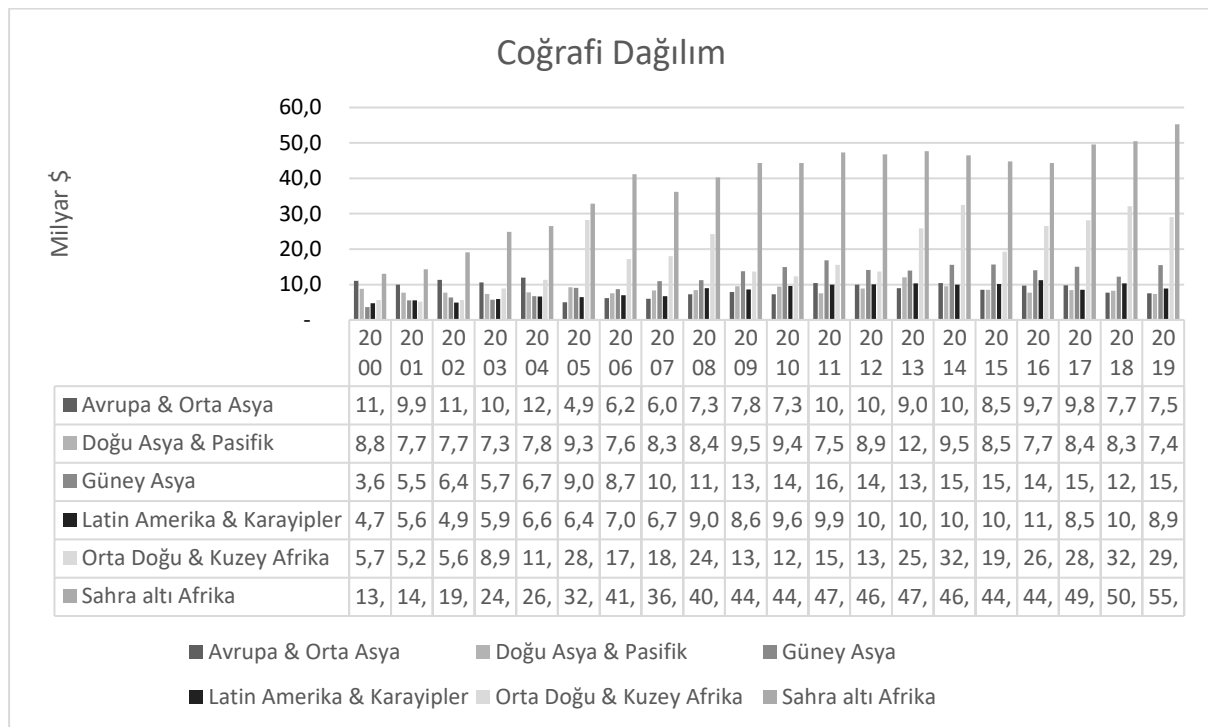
Coğrafi Dağılım

Milyar $

60,0
50,0
40,0
30,0
20,0
10,0
-

| | 2000 | 2001 | 2002 | 2003 | 2004 | 2005 | 2006 | 2007 | 2008 | 2009 | 2010 | 2011 | 2012 | 2013 | 2014 | 2015 | 2016 | 2017 | 2018 | 2019 |
|---|---|---|---|---|---|---|---|---|---|---|---|---|---|---|---|---|---|---|---|---|
| Avrupa & Orta Asya | 11, | 9,9 | 11, | 10, | 12, | 4,9 | 6,2 | 6,0 | 7,3 | 7,8 | 7,3 | 10, | 10, | 9,0 | 10, | 8,5 | 9,7 | 9,8 | 7,7 | 7,5 |
| Doğu Asya & Pasifik | 8,8 | 7,7 | 7,7 | 7,3 | 7,8 | 9,3 | 7,6 | 8,3 | 8,4 | 9,5 | 9,4 | 7,5 | 8,9 | 12, | 9,5 | 8,5 | 7,7 | 8,4 | 8,3 | 7,4 |
| Güney Asya | 3,6 | 5,5 | 6,4 | 5,7 | 6,7 | 9,0 | 8,7 | 10, | 11, | 13, | 14, | 16, | 14, | 13, | 15, | 15, | 14, | 15, | 12, | 15, |
| Latin Amerika & Karayipler | 4,7 | 5,6 | 4,9 | 5,9 | 6,6 | 6,4 | 7,0 | 6,7 | 9,0 | 8,6 | 9,6 | 9,9 | 10, | 10, | 10, | 10, | 11, | 8,5 | 10, | 8,9 |
| Orta Doğu & Kuzey Afrika | 5,7 | 5,2 | 5,6 | 8,9 | 11, | 28, | 17, | 18, | 24, | 13, | 12, | 15, | 13, | 25, | 32, | 19, | 26, | 28, | 32, | 29, |
| Sahra altı Afrika | 13, | 14, | 19, | 24, | 26, | 32, | 41, | 36, | 40, | 44, | 44, | 47, | 46, | 47, | 46, | 44, | 44, | 49, | 50, | 55, |

Avrupa & Orta Asya Doğu Asya & Pasifik Güney Asya
Latin Amerika & Karayipler Orta Doğu & Kuzey Afrika Sahra altı Afrika